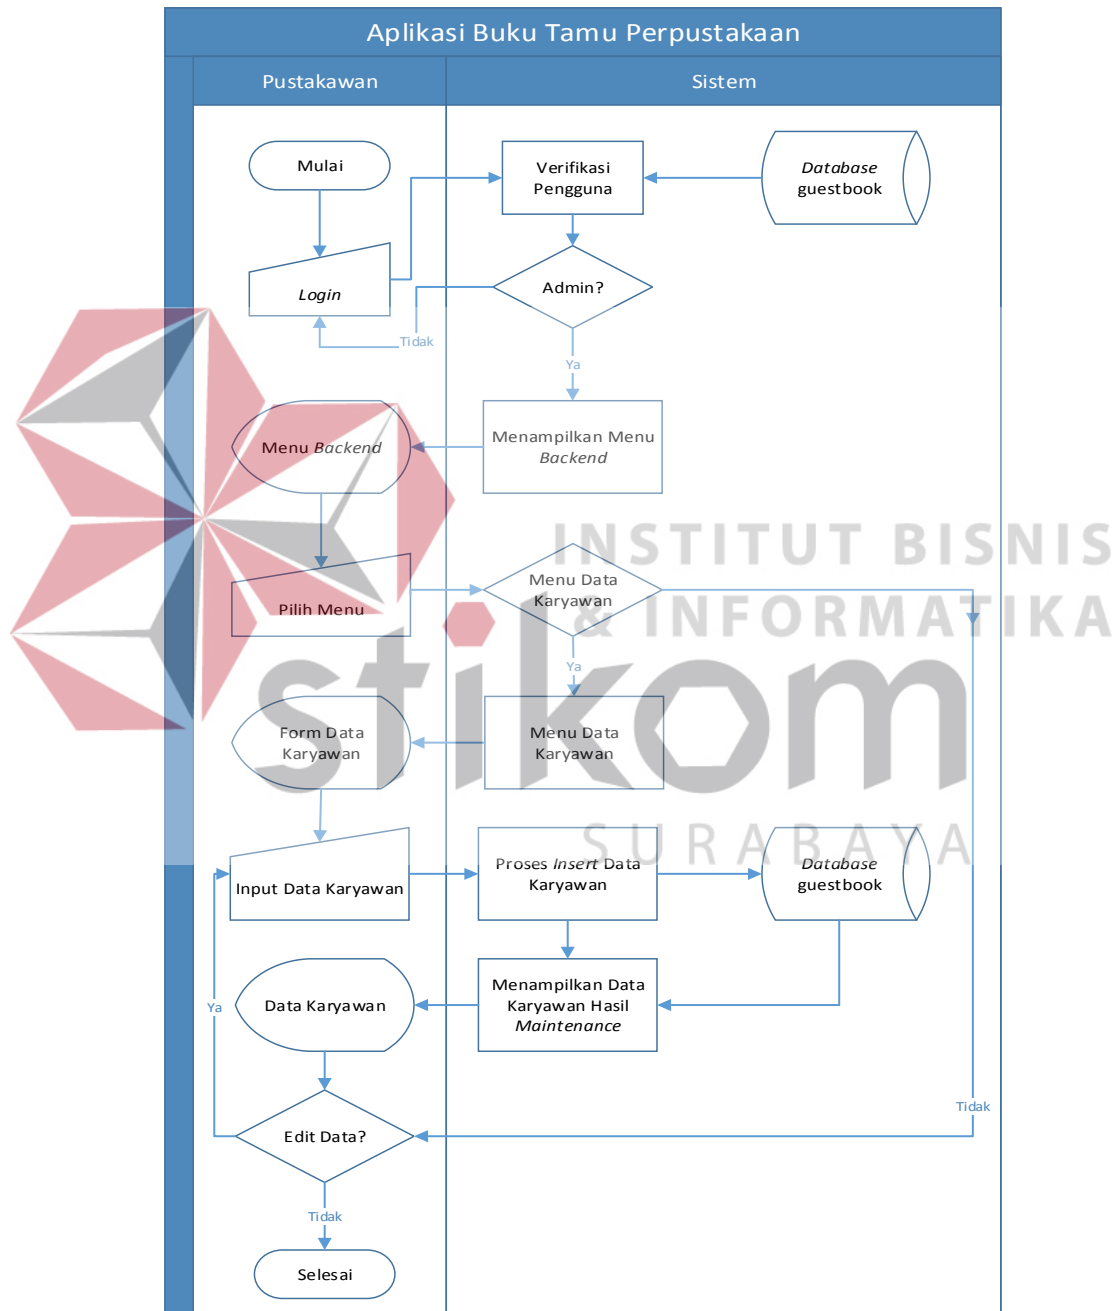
Aplikasi Buku Tamu Perpustakaan

Pustakawan

Sistem

Mulai

Verifikasi Pengguna

Database guestbook

Login

Admin?

Tidak

Ya

Menu Backend

Menampilkan Menu Backend

INSTITUT BISNIS & INFORMATIKA

Pilih Menu

Menu Data Karyawan

Ya

stikom

Form Data Karyawan

Menu Data Karyawan

SURABAYA

Input Data Karyawan

Proses Insert Data Karyawan

Database guestbook

Ya

Data Karyawan

Menampilkan Data Karyawan Hasil Maintenance

Tidak

Edit Data?

Tidak

Selesai